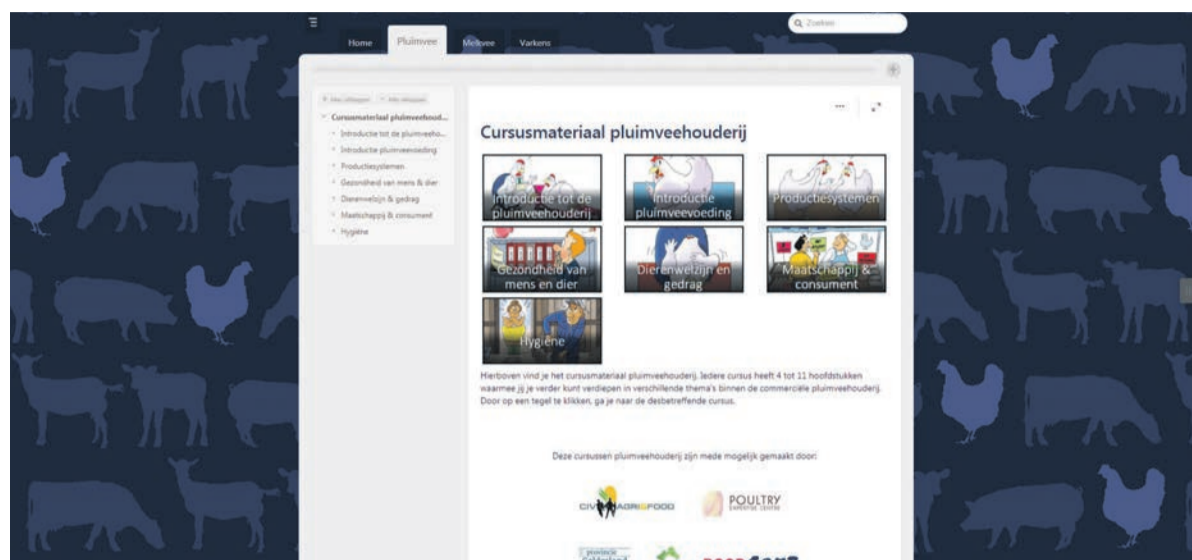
Home Pluimvee Melkvee Varkens

Zoeken

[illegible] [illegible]

Cursusmateriaal pluimveehoud...
Introductie tot de pluimveeho...
Introductie pluimveevoeding
Productiesystemen
Gezondheid van mens & dier
Dierenwelzijn & gedrag
Maatschappij & consument
Hygiëne

Cursusmateriaal pluimveehouderij

Introductie tot de pluimveehouderij

Introductie pluimveevoeding

Productiesystemen

Gezondheid van mens en dier

Dierenwelzijn en gedrag

Maatschappij & consument

Hygiëne

Hierboven vind je het cursusmateriaal pluimveehouderij. Iedere cursus heeft 4 tot 11 hoofdstukken waarmee jij je verder kunt verdiepen in verschillende thema's binnen de commerciële pluimveehouderij. Door op een tegel te klikken, ga je naar de desbetreffende cursus.

Deze cursussen pluimveehouderij zijn mede mogelijk gemaakt door:

CIV AGRIFOOD

POULTRY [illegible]

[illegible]